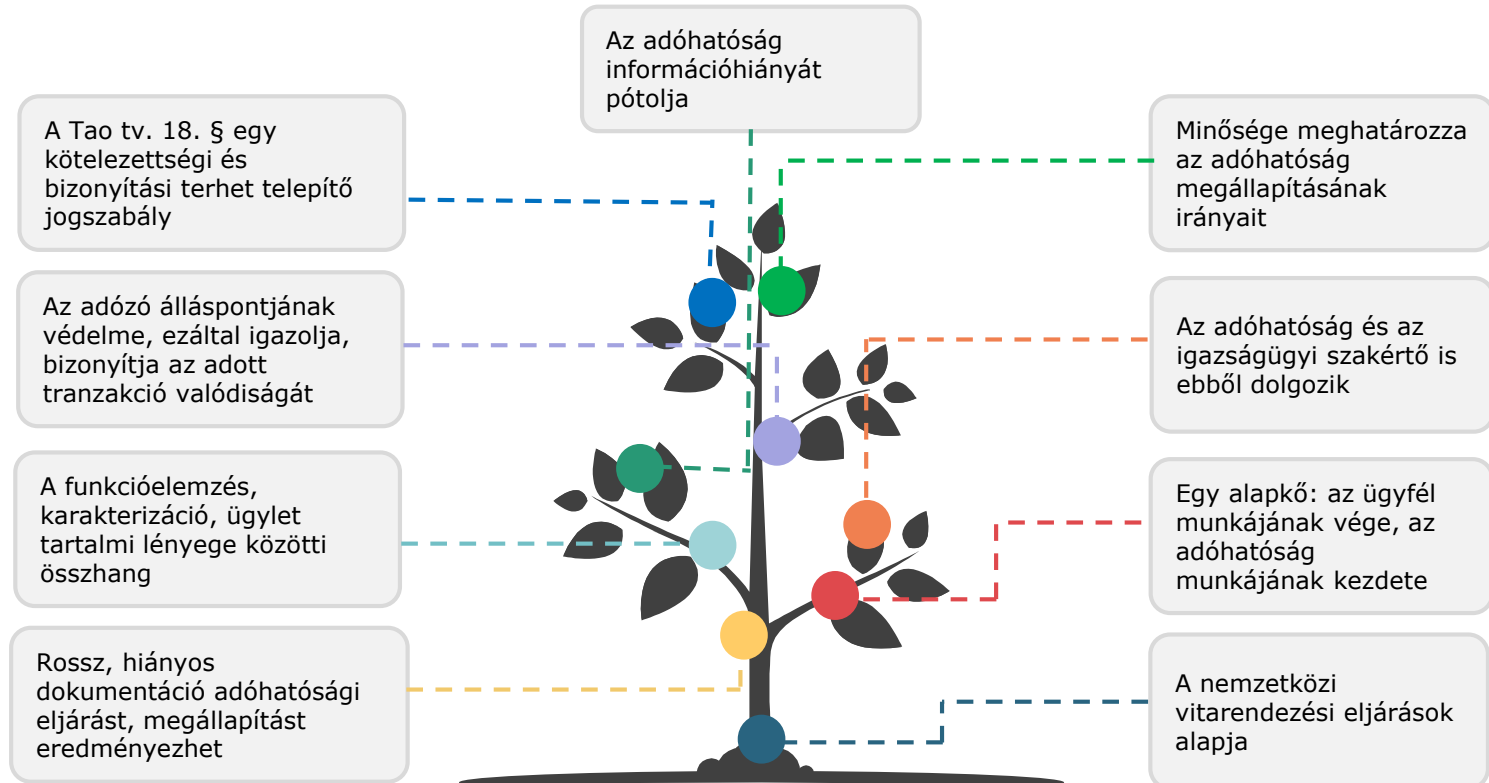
Az adóhatóság információhiányát pótolja

A Tao tv. 18. § egy kötelezettségi és bizonyítási terhet telepítő jogszabály

Minősége meghatározza az adóhatóság megállapításának irányait

Az adózó álláspontjának védelme, ezáltal igazolja, bizonyítja az adott tranzakció valódiságát

Az adóhatóság és az igazságügyi szakértő is ebből dolgozik

A funkcióelemzés, karakterizáció, ügylet tartalmi lényege közötti összhang

Egy alapkő: az ügyfél munkájának vége, az adóhatóság munkájának kezdete

Rossz, hiányos dokumentáció adóhatósági eljárást, megállapítást eredményezhet

A nemzetközi vitarendezési eljárások alapja